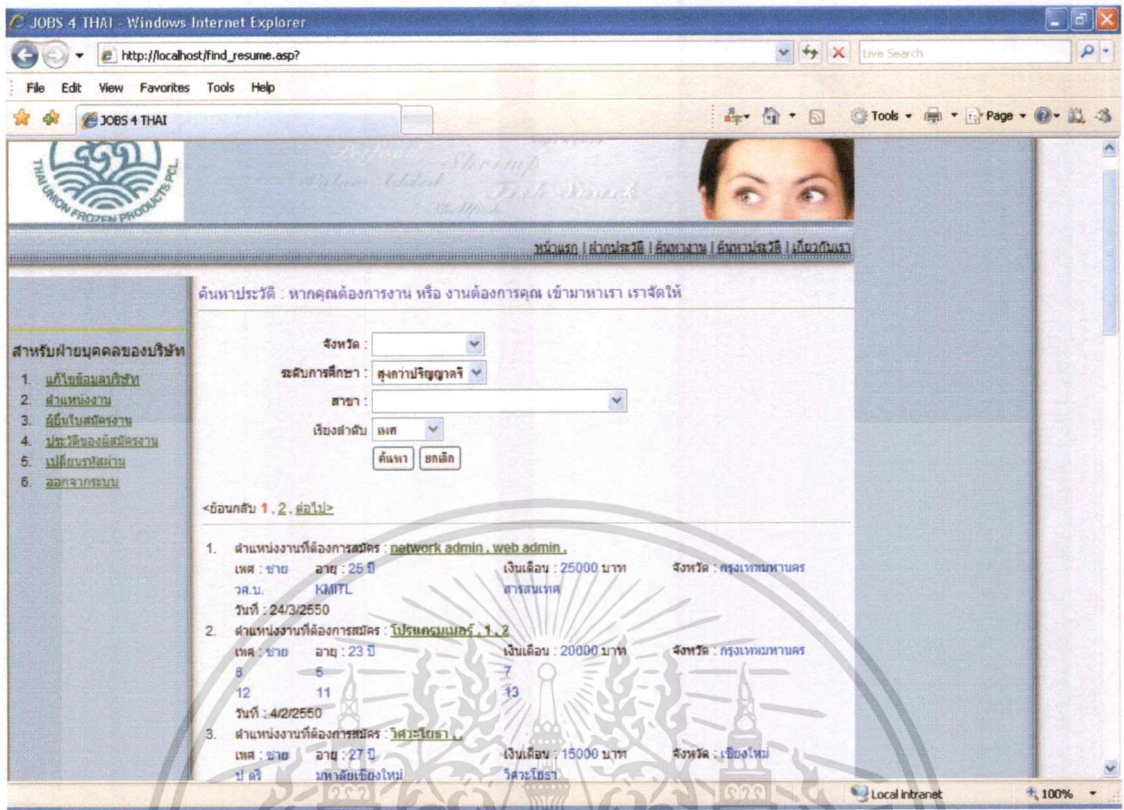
JOBS 4 THAI - Windows Internet Explorer

http://localhost/find_resume.asp?

Live Search

File Edit View Favorites Tools Help

JOBS 4 THAI

Tools Page

THAI UNION FROZEN PRODUCTS PCL.

Shrimp

หน้าแรก | ฝากประวัติ | ค้นหางาน | ค้นหาประวัติ | เกี่ยวกับเรา

ค้นหาประวัติ : หากคุณต้องการงาน หรือ งานต้องการคุณ เข้ามาหาเรา เราจัดให้

สำหรับฝ่ายบุคคลของบริษัท

1. แก้ไขข้อมูลบริษัท
2. ตำแหน่งงาน
3. ผู้ยื่นใบสมัครงาน
4. ประวัติของผู้สมัครงาน
5. เปลี่ยนรหัสผ่าน
6. ออกจากระบบ

จังหวัด :

ระดับการศึกษา : สูงกว่าปริญญาตรี

สาขา :

เรียงลำดับ เพศ

ค้นหา ยกเลิก

<ย้อนกลับ 1 , 2 , ต่อไป>

1. ตำแหน่งงานที่ต้องการสมัคร : network admin , web admin ,
เพศ : ชาย อายุ : 25 ปี เงินเดือน : 25000 บาท จังหวัด : กรุงเทพมหานคร
วศ.บ. KMITL สารสนเทศ
วันที่ : 24/3/2550

2. ตำแหน่งงานที่ต้องการสมัคร : โปรแกรมเมอร์ , 1 , 2
เพศ : ชาย อายุ : 23 ปี เงินเดือน : 20000 บาท จังหวัด : กรุงเทพมหานคร
8 5 7
12 11 13
วันที่ : 4/2/2550

3. ตำแหน่งงานที่ต้องการสมัคร : วิศวะโยธา ,
เพศ : ชาย อายุ : 27 ปี เงินเดือน : 15000 บาท จังหวัด : เชียงใหม่
ป.ตรี มหาลัยเชียงใหม่ วิศวะโยธา

Local intranet 100%